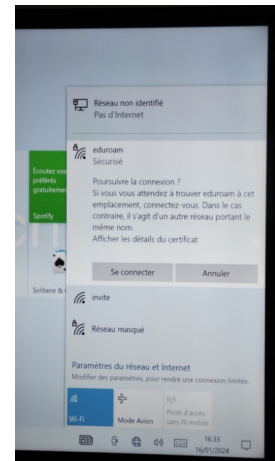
Réseau non identifié
Pas d'Internet

eduroam
Sécurisé

Poursuivre la connexion ?
Si vous vous attendez à trouver eduroam à cet emplacement, connectez-vous. Dans le cas contraire, il s'agit d'un autre réseau portant le même nom.
Afficher les détails du certificat

Se connecter
Annuler

Écoutez vos préférés gratuitement

Spotify

Solitaire &

invite

Réseau masqué

Paramètres du réseau et Internet
Modifier des paramètres, pour rendre une connexion limitée.

Wi-Fi
Mode Avion
Point d'accès sans fil mobile

16:33
16/01/2024